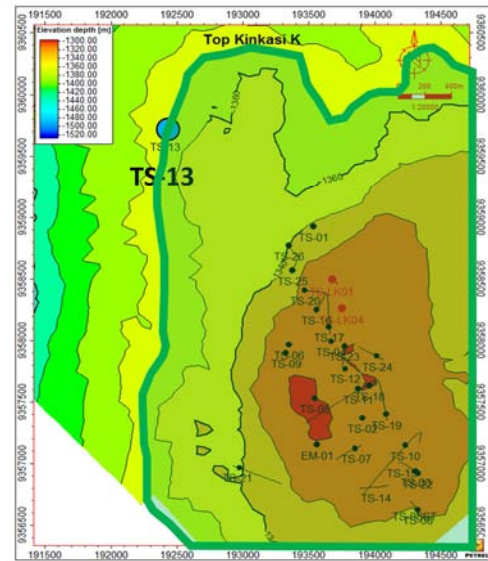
191500 192000 192500 193000 193500 194000 194500

Elevation depth [m]
-1300.00
-1320.00
-1340.00
-1360.00
-1380.00
-1400.00
-1420.00
-1440.00
-1460.00
-1480.00
-1500.00
-1520.00

Top Kinkasi K

0 200 400m
1:20000

9360000
9359500
9359000
9358500
9358000
9357500
9357000
9356500

-1360
-1360

TS-13
TS-13

TS-01
TS-26
TS-25
TS-LK01
TS-20
TS-LK04
TS-17
TS-06
TS-09
TS-23
TS-24
TS-12
TS-18
TS-08
TS-19
TS-03
EM-01
TS-07
TS-10
TS-11
TS-22
TS-21
TS-14
TS-27

191500 192000 192500 193000 193500 194000 194500

PETREL